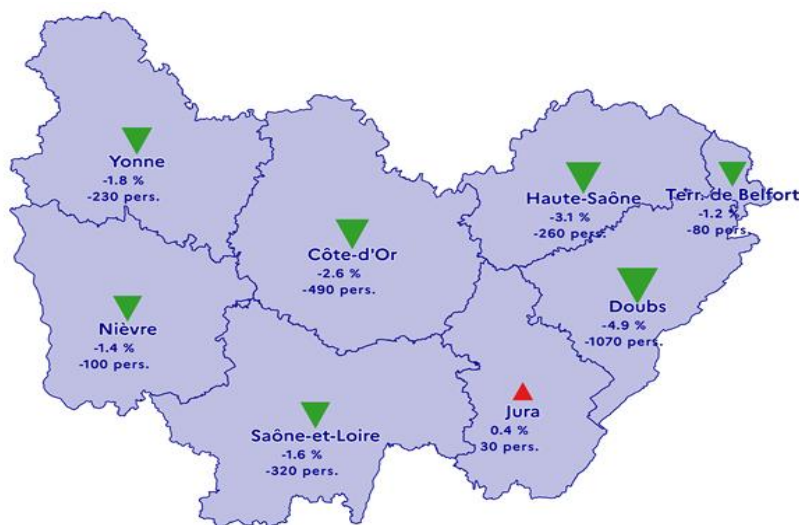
Yonne
-1.8 %
-230 pers.

Haute-Saône
-3.1 %
-260 pers.

Terr. de Belfort
-1.2 %
-80 pers.

Côte-d'Or
-2.6 %
-490 pers.

Doubs
-4.9 %
-1070 pers.

Nièvre
-1.4 %
-100 pers.

Jura
0.4 %
30 pers.

Saône-et-Loire
-1.6 %
-320 pers.